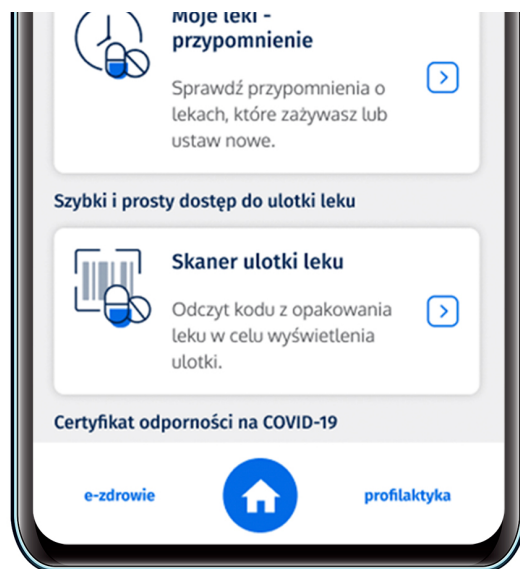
Moje leki - przypomnienie

Sprawdź przypomnienia o lekach, które zażywasz lub ustaw nowe.

Szybki i prosty dostęp do ulotki leku

Skaner ulotki leku

Odczyt kodu z opakowania leku w celu wyświetlenia ulotki.

Certyfikat odporności na COVID-19

e-zdrowie

profilaktyka